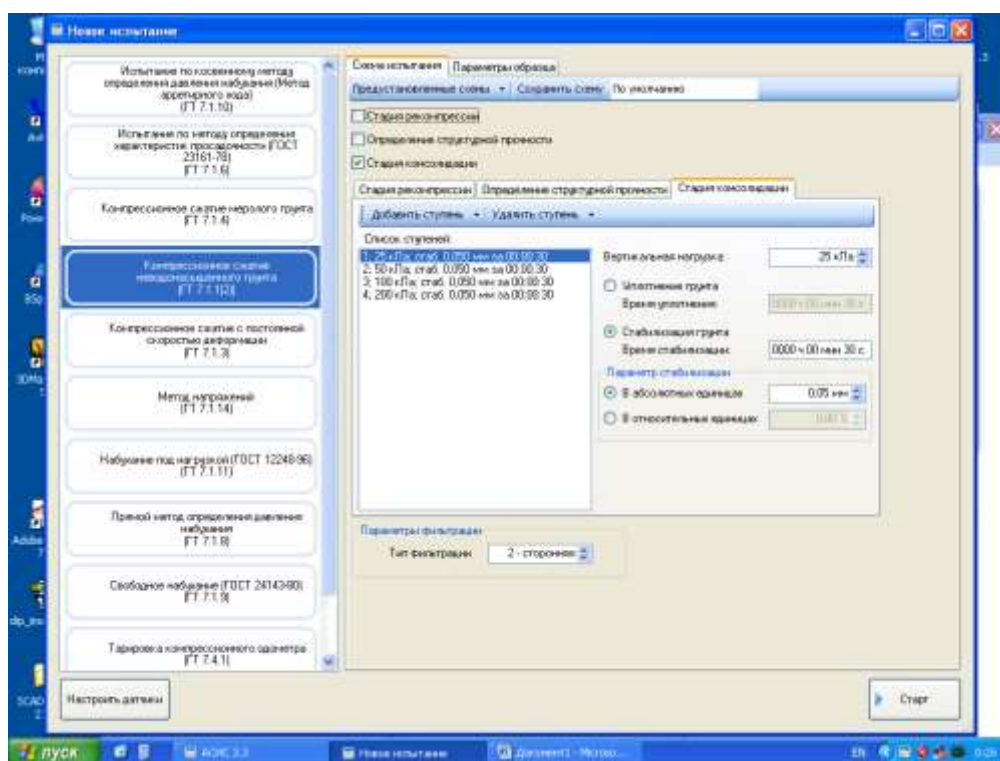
Новое испытание

Испытание по косвенному методу определения давления набухания (Метод арретирного кода) (FT 7.1.10)

Испытание по методу определения характеристик просадочности (ГОСТ 23161-78) (FT 7.1.6)

Компрессионное сжатие немерзлого грунта (FT 7.1.4)

Компрессионное сжатие незодонасыщенного грунта (FT 7.1.12)

Компрессионное сжатие с постоянной скоростью деформации (FT 7.1.3)

Метод напряжений (FT 7.1.14)

Набухание под нагрузкой (ГОСТ 12248-96) (FT 7.1.11)

Прямой метод определения давления набухания (FT 7.1.8)

Свободное набухание (ГОСТ 24143-80) (FT 7.1.9)

Тарировка компрессионного одометра (FT 7.4.1)

Схема испытания | Параметры образца

Предустановленные схемы | Сохранить схему | По умолчанию

Стадия реконпрессии

Определение структурной прочности

Стадия консолидации

Стадия реконпрессии | Определение структурной прочности | Стадия консолидации

Добавить ступень | Удалить ступень

Список ступеней:
1: 25 кПа; стаб. 0,050 мм за 00:00:30
2: 50 кПа; стаб. 0,050 мм за 00:00:30
3: 100 кПа; стаб. 0,050 мм за 00:00:30
4: 200 кПа; стаб. 0,050 мм за 00:00:30

Вертикальная нагрузка: 25 кПа

Уплотнение грунта
Время уплотнения: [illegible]

Стабилизация грунта
Время стабилизации: 0000 ч 00 мин 30 с

Параметр стабилизации
В абсолютных единицах: 0,05 мм
В относительных единицах: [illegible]

Параметры фильтрации
Тип фильтрации: 2 - сторонняя

Настроить датчики

Старт

пуск | АСИС 3.3 | Новое испытание | Документ1 - Microso...

EN